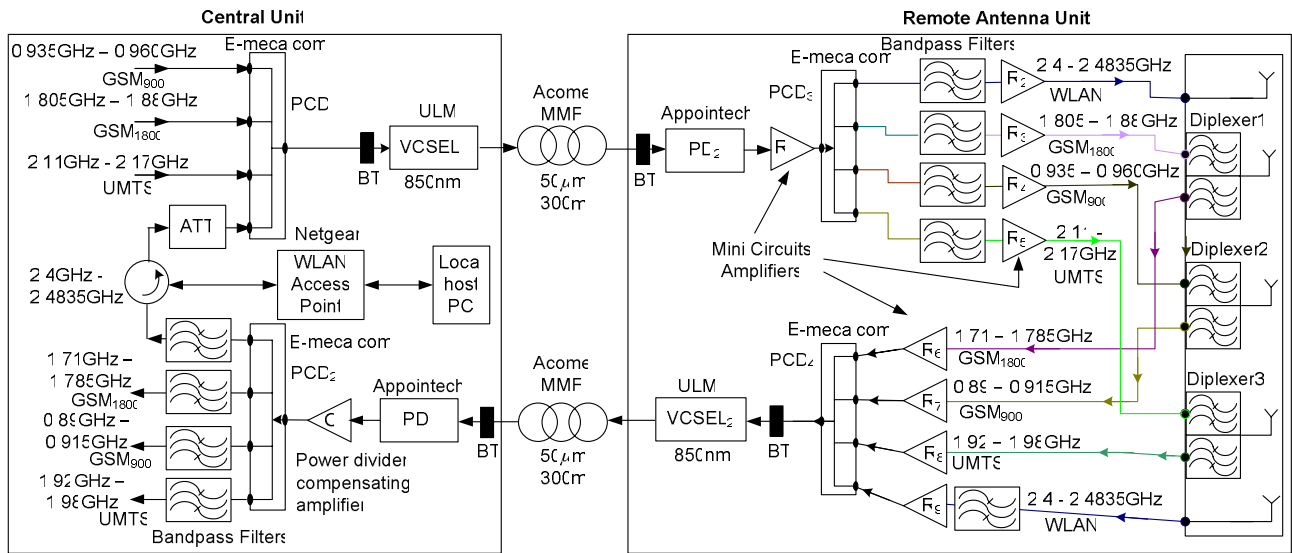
Central Unit

0 935GHz – 0 960GHz
GSM$_{900}$
1 805GHz – 1 88GHz
GSM$_{1800}$
2 11GHz - 2 17GHz
UMTS

E-meca com
PCD
ULM
VCSEL
BT
850nm

ATT
Netgear
WLAN Access Point
Local host PC
2 4GHz - 2 4835GHz

E-meca com
PCD$_2$
Appointech
PD
C
BT
Power divider compensating amplifier

1 71GHz – 1 785GHz
GSM$_{1800}$
0 89GHz – 0 915GHz
GSM$_{900}$
1 92GHz – 1 98GHz
UMTS
Bandpass Filters

Acome MMF
50$\mu$m
300m

Acome MMF
50$\mu$m
300m

Remote Antenna Unit

Appointech
PD$_2$
BT
R
PCD$_3$
E-meca com
Bandpass Filters
R$_2$
2 4 - 2 4835GHz
WLAN
R$_3$
1 805 – 1 88GHz
GSM$_{1800}$
R$_4$
0 935 – 0 960GHz
GSM$_{900}$
R$_5$
2 11 - 2 17GHz
UMTS
Diplexer1
Diplexer2
Diplexer3
Mini Circuits Amplifiers

ULM
VCSEL$_2$
850nm
BT
E-meca com
PCD$_4$
R$_6$
1 71 – 1 785GHz
GSM$_{1800}$
R$_7$
0 89 – 0 915GHz
GSM$_{900}$
R$_8$
1 92 – 1 98GHz
UMTS
R$_9$
2 4 - 2 4835GHz
WLAN